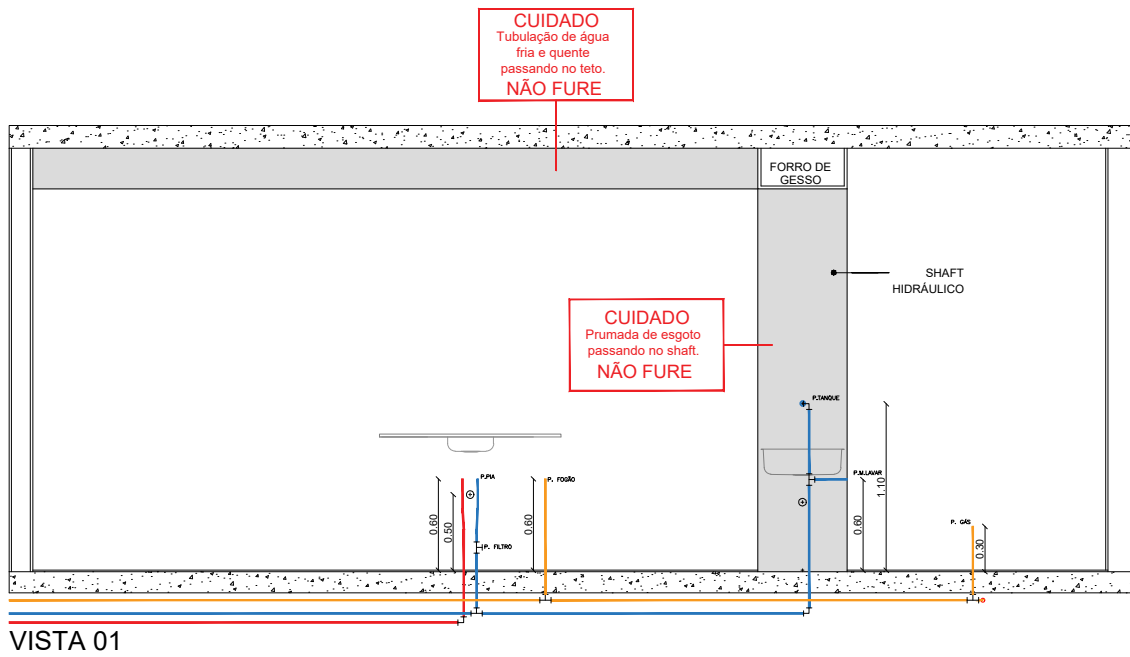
CUIDADO
Tubulação de água fria e quente passando no teto.
NÃO FURE

FORRO DE GESSO

SHAFT HIDRÁULICO

CUIDADO
Prumada de esgoto passando no shaft.
NÃO FURE

P.TANQUE

P.PIA

P. FOGÃO

P.M.LAVAR

1.10

0.60

0.50

P. FILTRO

0.60

0.60

P. GÁS

0.30

VISTA 01